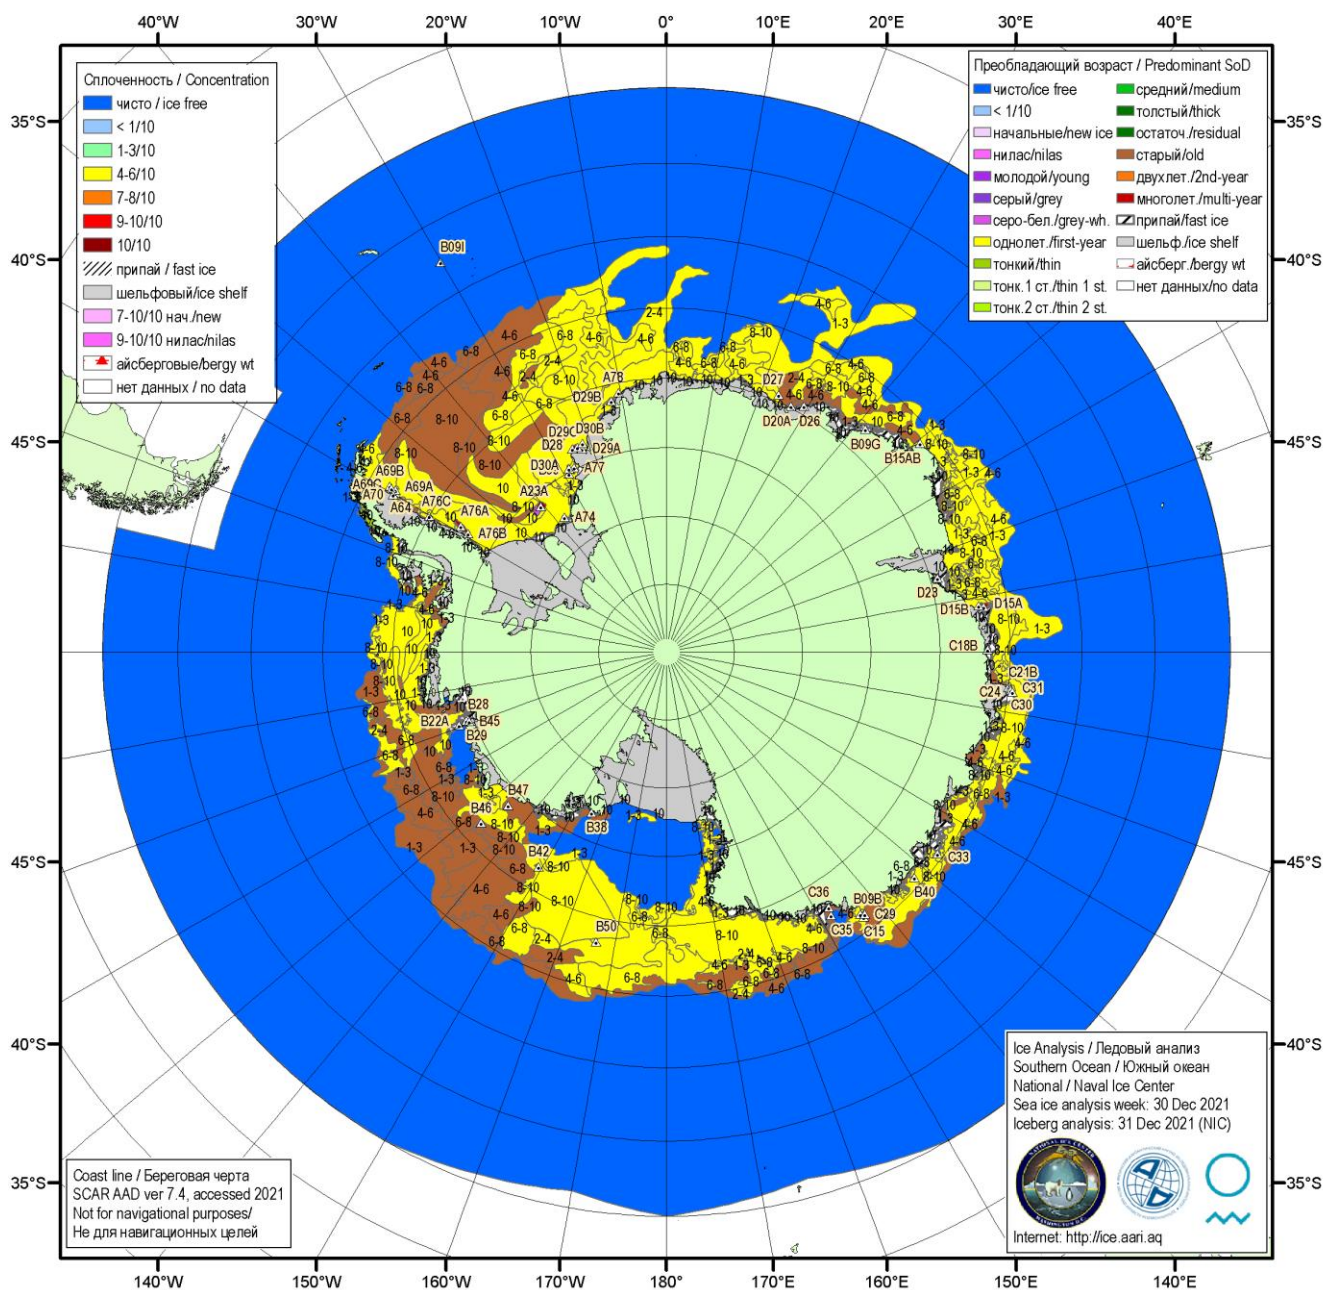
40°W 30°W 20°W 10°W 0° 10°E 20°E 30°E 40°E

35°S 40°S 45°S 45°S 40°S 35°S

35°S 40°S 45°S 45°S 40°S 35°S

Сплоченность / Concentration
чисто / ice free
< 1/10
1-3/10
4-6/10
7-8/10
9-10/10
10/10
припай / fast ice
шельфовый/ice shelf
7-10/10 нач./new
9-10/10 нилас/nilas
айсберговые/bergy wt
нет данных / no data

Преобладающий возраст / Predominant SoD
чисто/ice free
< 1/10
начальные/new ice
нилас/nilas
молодой/young
серый/grey
серо-бел./grey-wh.
однолет./first-year
тонкий/thin
тонк.1 ст./thin 1 st.
тонк.2 ст./thin 2 st.
средний/medium
толстый/thick
остаточ./residual
старый/old
двухлет./2nd-year
многолет./multi-year
припай/fast ice
шельф./ice shelf
айсберг./bergy wt
нет данных/no data

B09I A7B D27 D29B D29C D30B D28 D29A D30A A77 D20A D26 B09G B15AB A69B A69A A69C A70 A64 A76C A76A A23A A74 A76B D23 D15B D15A C18B C21B C24 C31 C30 B28 B22A B45 B29 B47 B46 B38 B42 C33 C36 B09B B40 C29 C35 C15 B50

Ice Analysis / Ледовый анализ
Southern Ocean / Южный океан
National / Naval Ice Center
Sea ice analysis week: 30 Dec 2021
Iceberg analysis: 31 Dec 2021 (NIC)

Internet: http://ice.aari.aq

Coast line / Береговая черта
SCAR AAD ver 7.4, accessed 2021
Not for navigational purposes/
Не для навигационных целей

140°W 150°W 160°W 170°W 180° 170°E 160°E 150°E 140°E